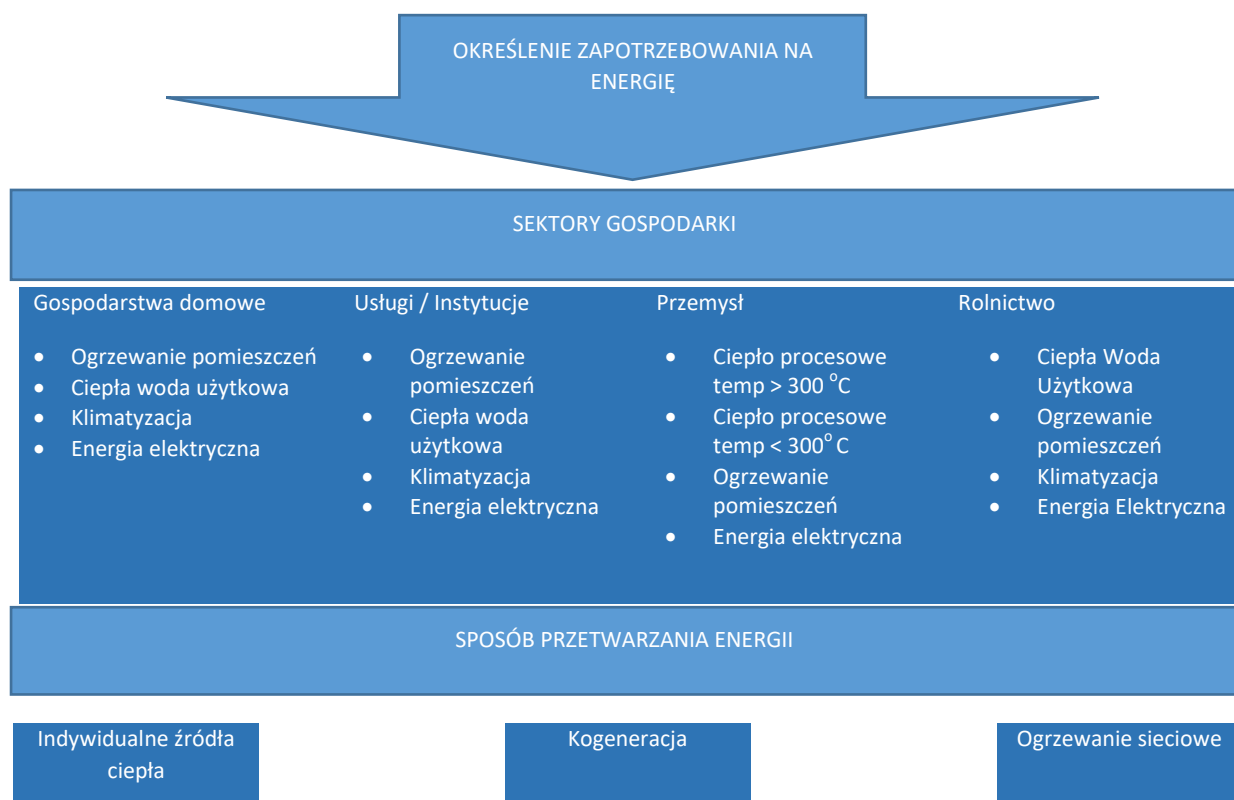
OKREŚLENIE ZAPOTRZEBOWANIA NA ENERGIĘ

SEKTORY GOSPODARKI

Gospodarstwa domowe
- Ogrzewanie pomieszczeń
- Ciepła woda użytkowa
- Klimatyzacja
- Energia elektryczna

Usługi / Instytucje
- Ogrzewanie pomieszczeń
- Ciepła woda użytkowa
- Klimatyzacja
- Energia elektryczna

Przemysł
- Ciepło procesowe temp > 300 $^oC$
- Ciepło procesowe temp < 300$^o$C
- Ogrzewanie pomieszczeń
- Energia elektryczna

Rolnictwo
- Ciepła Woda Użytkowa
- Ogrzewanie pomieszczeń
- Klimatyzacja
- Energia Elektryczna

SPOSÓB PRZETWARZANIA ENERGII

Indywidualne źródła ciepła

Kogeneracja

Ogrzewanie sieciowe